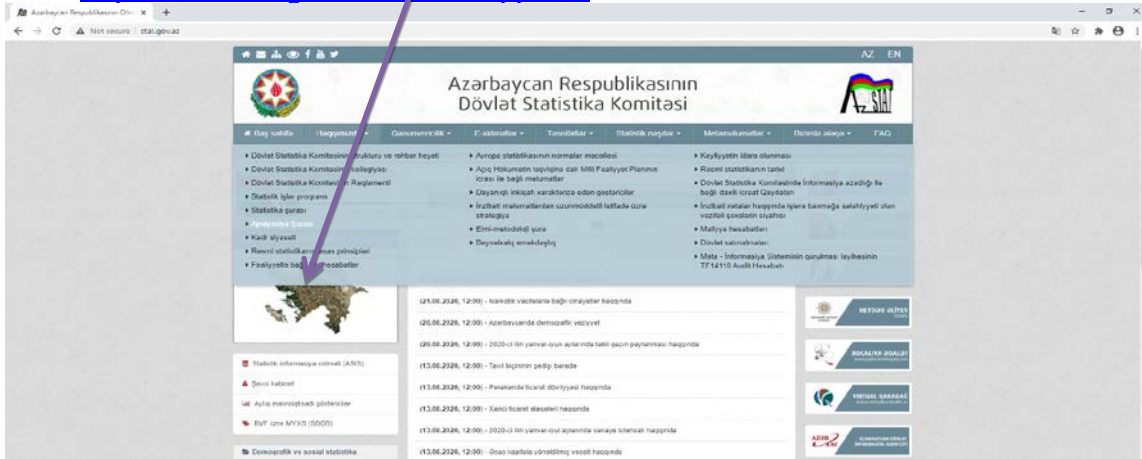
Azərbaycan Respublikasının Döv ×  +

← → C  ▲ Not secure | stat.gov.az

AZ  EN

Azərbaycan Respublikasının
Dövlət Statistika Komitəsi

Baş səhifə | Haqqımızda ▾ | Qanunvericilik ▾ | E-xidmətlər ▾ | Təsnifatlar ▾ | Statistik nəşrlər ▾ | Metaməlumatlar ▾ | Bizimlə əlaqə ▾ | FAQ

• Dövlət Statistika Komitəsinin strukturu və rəhbər heyəti
• Dövlət Statistika Komitəsinin Kollegiyası
• Dövlət Statistika Komitəsinin Reqlamenti
• Statistik işlər proqramı
• Statistika şurası
• Apelyasiya Şurası
• Kadr siyasəti
• Rəsmi statistikanın əsas prinsipləri
• Fəaliyyətə bağlı hesabatlar

• Avropa statistikasının normaları məcəlləsi
• Açıq Hökumətin təşviqinə dair Milli Fəaliyyət Planının icrası ilə bağlı məlumatlar
• Dayanıqlı inkişafı xarakterizə edən göstəricilər
• İnzibati məlumatlardan uzunmüddətli istifadə üzrə strategiya
• Elmi-metodoloji şura
• Beynəlxalq əməkdaşlıq

• Keyfiyyətin idarə olunması
• Rəsmi statistikanın tarixi
• Dövlət Statistika Komitəsində İnformasiya azadlığı ilə bağlı daxili icraat Qaydaları
• İnzibati xətalar haqqında işlərə baxmağa səlahiyyəti olan vəzifəli şəxslərin siyahısı
• Maliyyə hesabatları
• Dövlət satınalmaları
• Meta - İnformasiya Sisteminin qurulması layihəsinin TF14110 Audit Hesabatı

(21.08.2020, 12:00) - Narkotik vasitələrə bağlı cinayətlər haqqında
(20.08.2020, 12:00) - Azərbaycanda demoqrafik vəziyyət
(20.08.2020, 12:00) - 2020-ci ilin yanvar-iyun aylarında taxıl qazın paylanması haqqında
(13.08.2020, 12:00) - Taxıl biçininin gedişi barədə
(13.08.2020, 12:00) - Pərakəndə ticarət dövriyyəsi haqqında
(13.08.2020, 12:00) - Xarici ticarət əlaqələri haqqında
(13.08.2020, 12:00) - 2020-ci ilin yanvar-iyul aylarında sənaye istehsalı haqqında
(13.08.2020, 12:00) - Əsas kapitala yönəldilmiş vəsait haqqında

Statistik informasiya xidməti (ASIS)
Şəxsi kabinet
Aylıq makroiqtisadi göstəricilər
BVF üzrə MYXS (SDDS)
Demoqrafik və sosial statistika

HEYDƏR ƏLİYEV
SOSIALIYA ƏDALƏT
VİRTUAL QARABAĞ
AZƏRBAYCAN DÖVLƏT İNFORMASİYA AGENTLİYİ